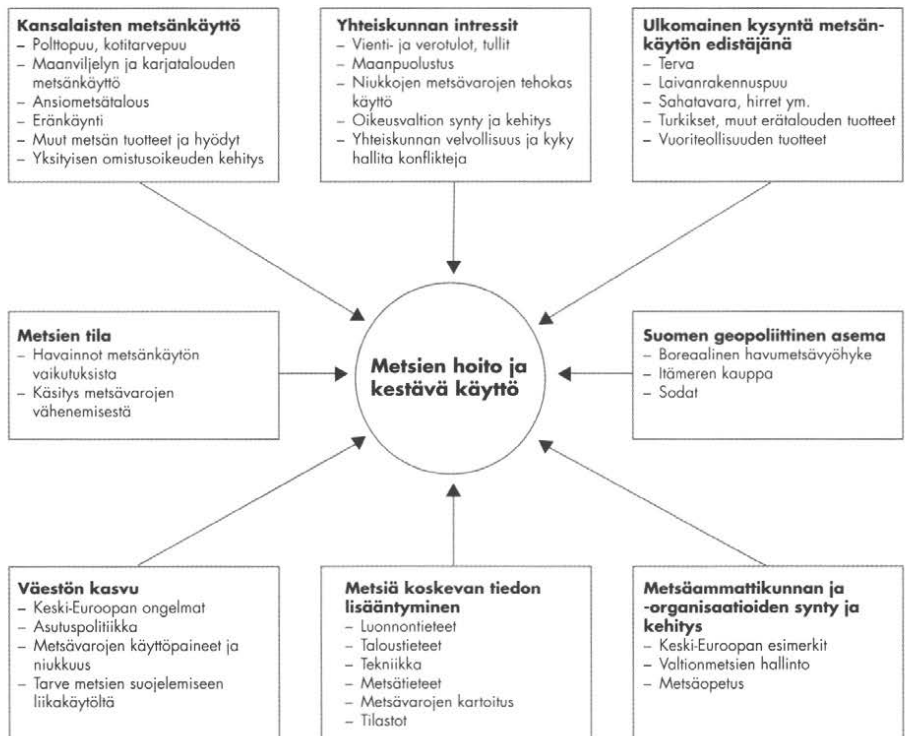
**Kansalaisten metsänkäyttö**
– Polttopuu, kotitarvepuu
– Maanviljelyn ja karjatalouden metsänkäyttö
– Ansiometsätalous
– Eränkäynti
– Muut metsän tuotteet ja hyödyt
– Yksityisen omistusoikeuden kehitys

**Yhteiskunnan intressit**
– Vienti- ja verotulot, tullit
– Maanpuolustus
– Niukkojen metsävarojen tehokas käyttö
– Oikeusvaltion synty ja kehitys
– Yhteiskunnan velvollisuus ja kyky hallita konflikteja

**Ulkomainen kysyntä metsänkäytön edistäjänä**
– Terva
– Laivanrakennuspuu
– Sahatavara, hirret ym.
– Turkikset, muut erätalouden tuotteet
– Vuoriteollisuuden tuotteet

**Metsien tila**
– Havainnot metsänkäytön vaikutuksista
– Käsitys metsävarojen vähenemisestä

**Metsien hoito ja kestävä käyttö**

**Suomen geopoliittinen asema**
– Boreaalinen havumetsävyöhyke
– Itämeren kauppa
– Sodat

**Väestön kasvu**
– Keski-Euroopan ongelmat
– Asutuspolitiikka
– Metsävarojen käyttöpaineet ja niukkuus
– Tarve metsien suojelemiseen liikakäytöltä

**Metsiä koskevan tiedon lisääntyminen**
– Luonnontieteet
– Taloustieteet
– Tekniikka
– Metsätieteet
– Metsävarojen kartoitus
– Tilastot

**Metsäammattikunnan ja -organisaatioiden synty ja kehitys**
– Keski-Euroopan esimerkit
– Valtionmetsien hallinto
– Metsäopetus